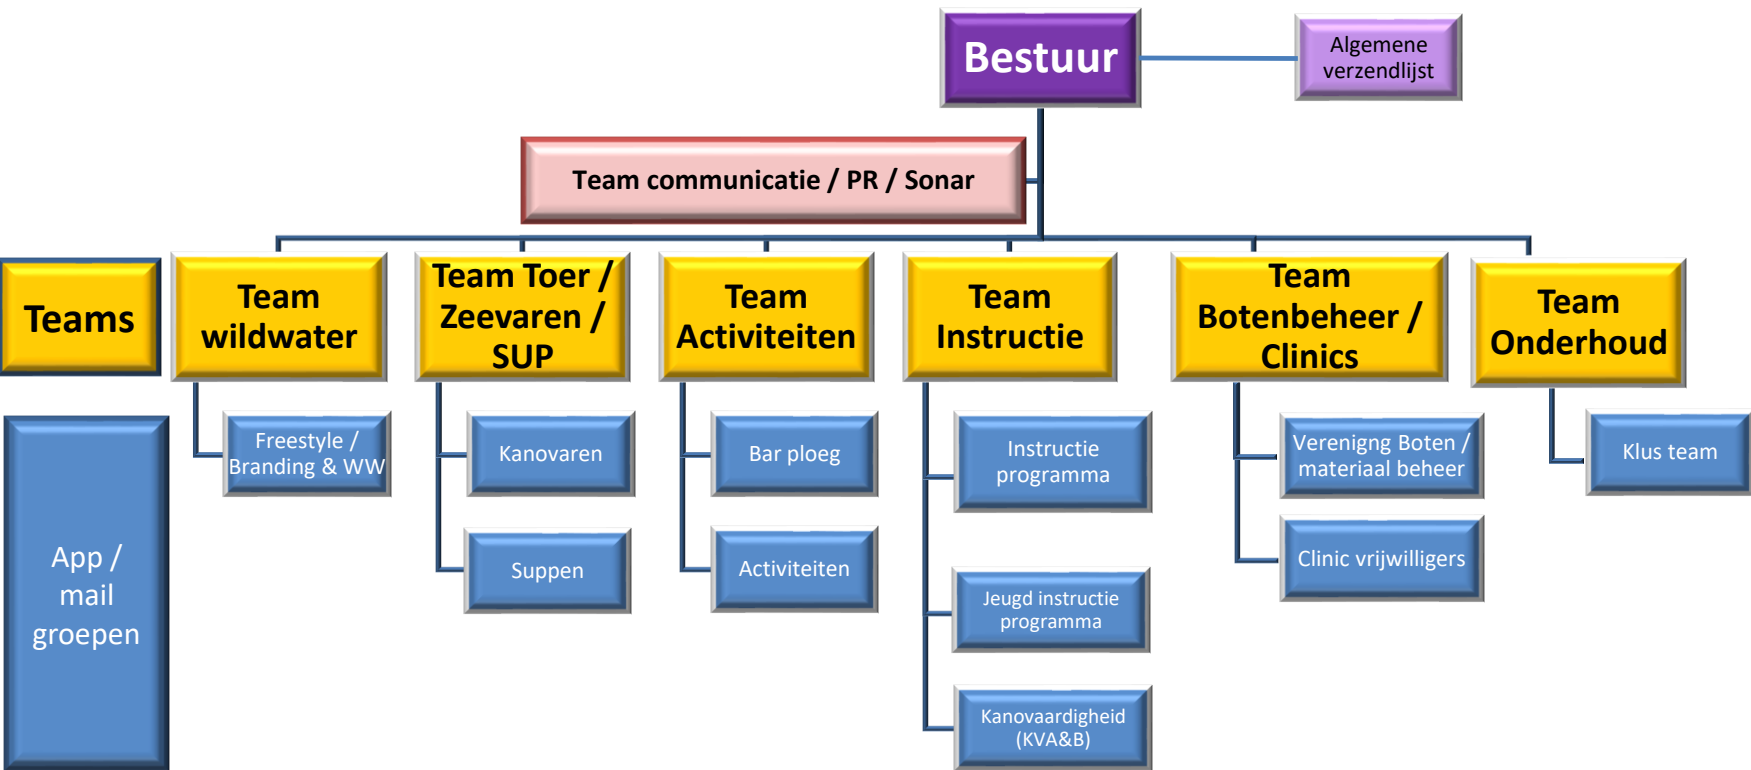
Bestuur

Algemene verzendlijst

Team communicatie / PR / Sonar

Teams

App / mail groepen

Team wildwater

Freestyle / Branding & WW

Team Toer / Zeevaren / SUP

Kanovaren

Suppen

Team Activiteiten

Bar ploeg

Activiteiten

Team Instructie

Instructie programma

Jeugd instructie programma

Kanovaardigheid (KVA&B)

Team Botenbeheer / Clinics

Verenigng Boten / materiaal beheer

Clinic vrijwilligers

Team Onderhoud

Klus team